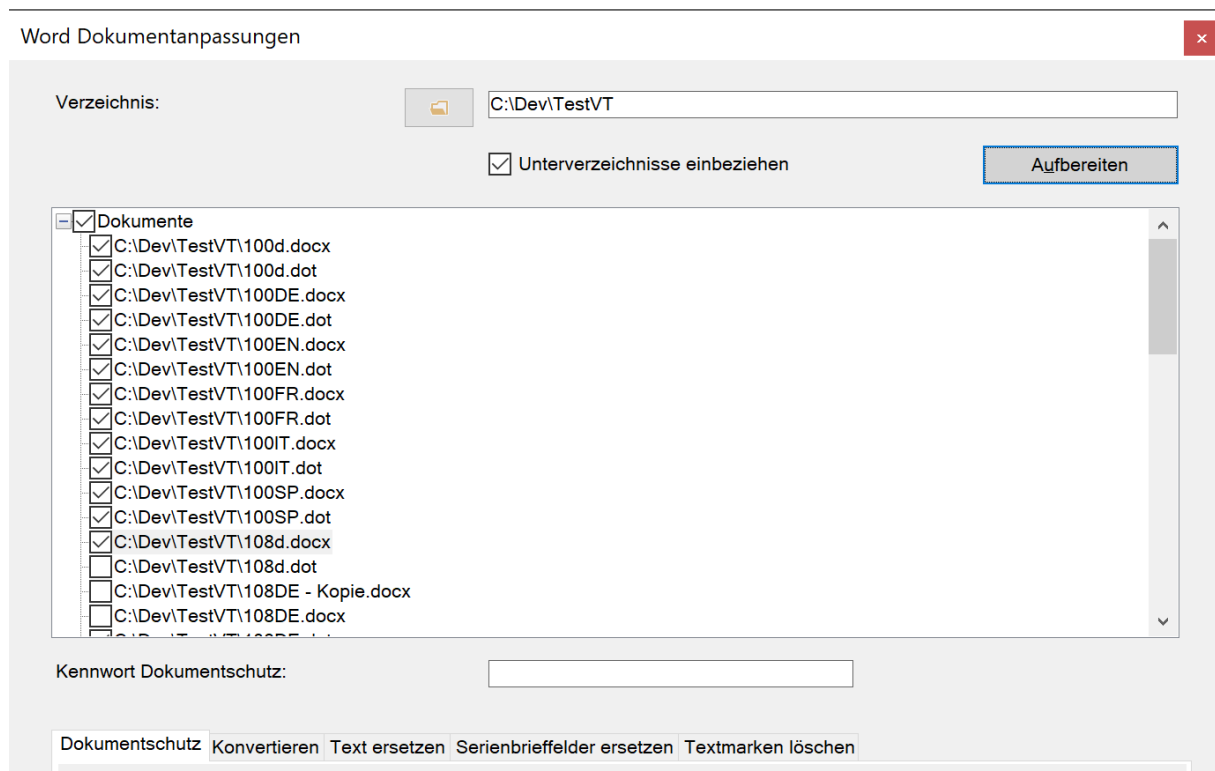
Word Dokumentanpassungen

×

Verzeichnis:

C:\Dev\TestVT

Unterverzeichnisse einbeziehen

Aufbereiten

Dokumente
C:\Dev\TestVT\100d.docx
C:\Dev\TestVT\100d.dot
C:\Dev\TestVT\100DE.docx
C:\Dev\TestVT\100DE.dot
C:\Dev\TestVT\100EN.docx
C:\Dev\TestVT\100EN.dot
C:\Dev\TestVT\100FR.docx
C:\Dev\TestVT\100FR.dot
C:\Dev\TestVT\100IT.docx
C:\Dev\TestVT\100IT.dot
C:\Dev\TestVT\100SP.docx
C:\Dev\TestVT\100SP.dot
C:\Dev\TestVT\108d.docx
C:\Dev\TestVT\108d.dot
C:\Dev\TestVT\108DE - Kopie.docx
C:\Dev\TestVT\108DE.docx
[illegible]

Kennwort Dokumentschutz:

Dokumentschutz
Konvertieren
Text ersetzen
Serienbrieffelder ersetzen
Textmarken löschen